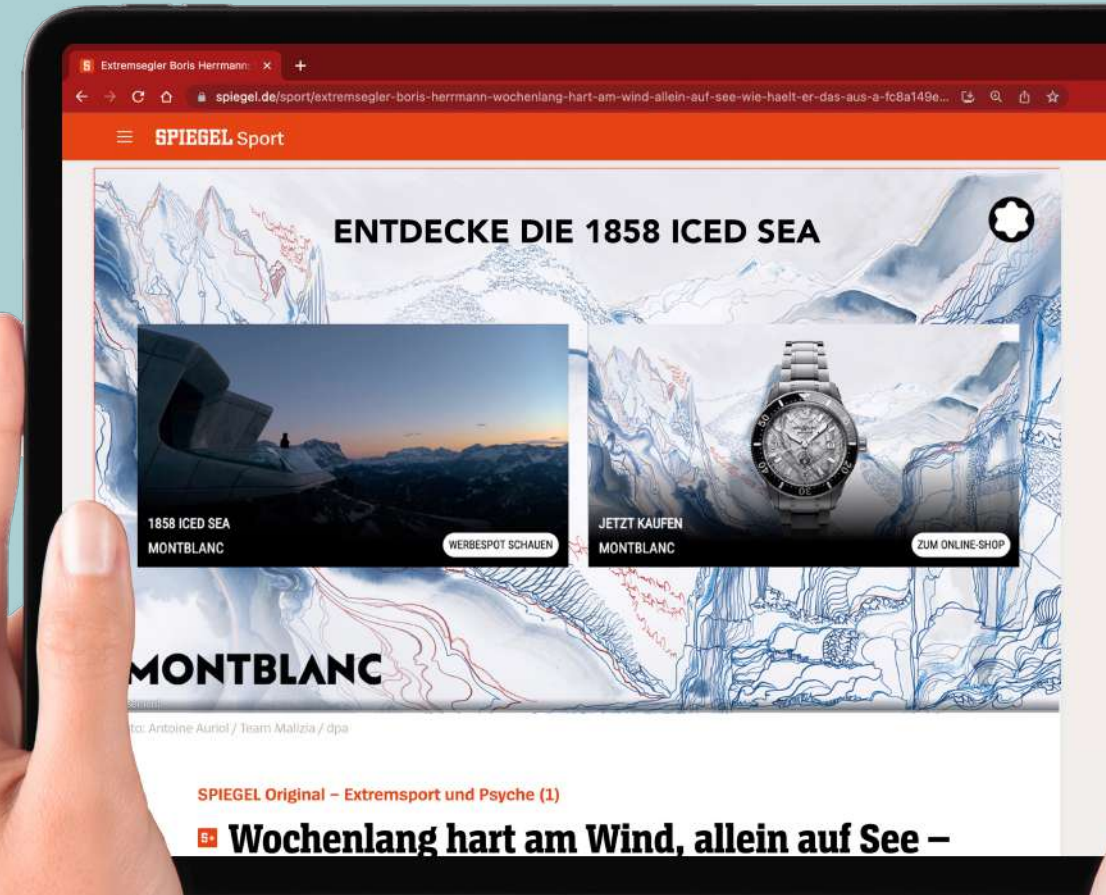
S Extremsegler Boris Herrmann ×
+
spiegel.de/sport/extremsegler-boris-herrmann-wochenlang-hart-am-wind-allein-auf-see-wie-haelt-er-das-aus-a-fc8a149e...

SPIEGEL Sport

ENTDECKE DIE 1858 ICED SEA

1858 ICED SEA
MONTBLANC
WERBESPOT SCHAUEN

JETZT KAUFEN
MONTBLANC
ZUM ONLINE-SHOP

MONTBLANC

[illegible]to: Antoine Auriol / Team Malizia / dpa

SPIEGEL Original – Extremsport und Psyche (1)

S+ Wochenlang hart am Wind, allein auf See –